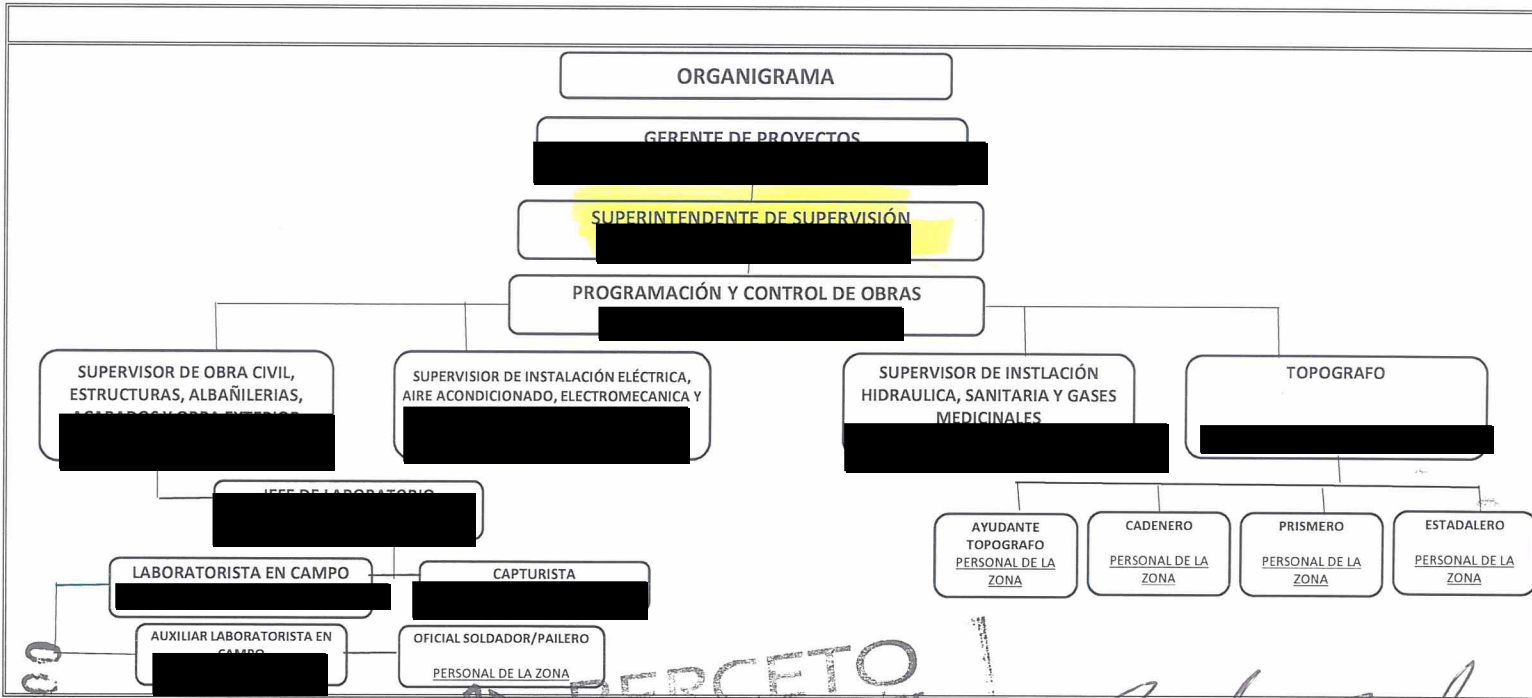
ORGANIGRAMA

GERENTE DE PROYECTOS
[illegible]

SUPERINTENDENTE DE SUPERVISIÓN
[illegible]

PROGRAMACIÓN Y CONTROL DE OBRAS
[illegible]

SUPERVISOR DE OBRA CIVIL, ESTRUCTURAS, ALBAÑILERIAS, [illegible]
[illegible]

SUPERVISIOR DE INSTALACIÓN ELÉCTRICA, AIRE ACONDICIONADO, ELECTROMECANICA Y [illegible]
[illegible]

SUPERVISOR DE INSTLACIÓN HIDRAULICA, SANITARIA Y GASES MEDICINALES
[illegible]

TOPOGRAFO
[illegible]

JEFE DE LABORATORIO
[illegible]

LABORATORISTA EN CAMPO
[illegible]

CAPTURISTA
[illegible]

AUXILIAR LABORATORISTA EN CAMPO
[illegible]

OFICIAL SOLDADOR/PAILERO
PERSONAL DE LA ZONA

AYUDANTE TOPOGRAFO
PERSONAL DE LA ZONA

CADENERO
PERSONAL DE LA ZONA

PRISMERO
PERSONAL DE LA ZONA

ESTADALERO
PERSONAL DE LA ZONA

PERCETO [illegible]